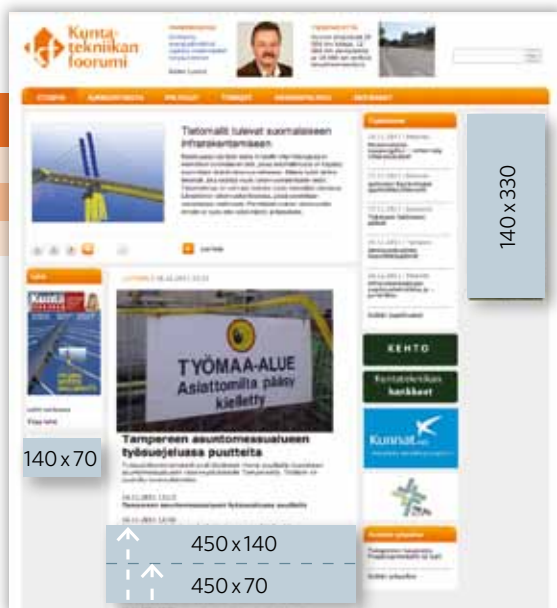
Kuntatekniikan foorumi

Tietomallit tulevat suomalaiseen infrarakentamiseen

TYÖMAA-ALUE
Asiattomilta pääsy kielletty

Tampereen asuntomessualueen työsuojelussa puutteita

KEHTO

Kuntatekniikan hankkeet

Kunnat.net

140 x 330

140 x 70

450 x 140

450 x 70